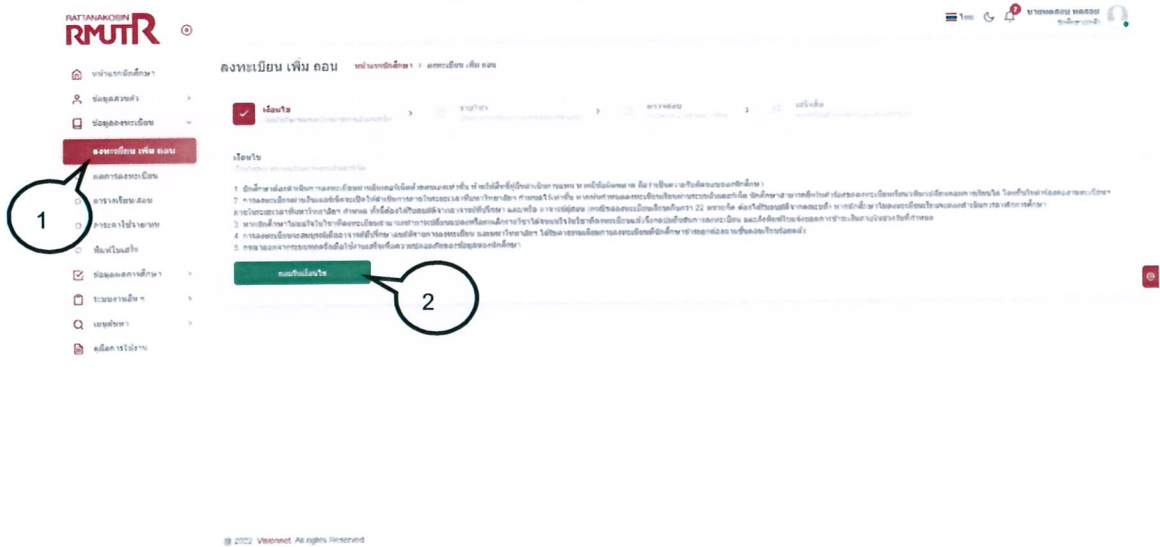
RATTANAKOSIN RMUTR

ไทย 7

หน้าแรกนักศึกษา
ข้อมูลส่วนตัว
ข้อมูลลงทะเบียน
ลงทะเบียน เพิ่ม ถอน
ผลการลงทะเบียน
ตารางเรียน/สอบ
ภาระค่าใช้จ่าย/ทุน
พิมพ์ใบเสร็จ
ข้อมูลผลการศึกษา
ระบบงานอื่น ๆ
เมนูค้นหา
คู่มือการใช้งาน

ลงทะเบียน เพิ่ม ถอน หน้าแรกนักศึกษา > ลงทะเบียน เพิ่ม ถอน

เงื่อนไข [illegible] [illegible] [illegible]

เงื่อนไข
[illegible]

1 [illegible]
2 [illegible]
3 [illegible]
4 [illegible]
5 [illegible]

ยอมรับเงื่อนไข

1

2

© 2022 Visionnet. All rights Reserved